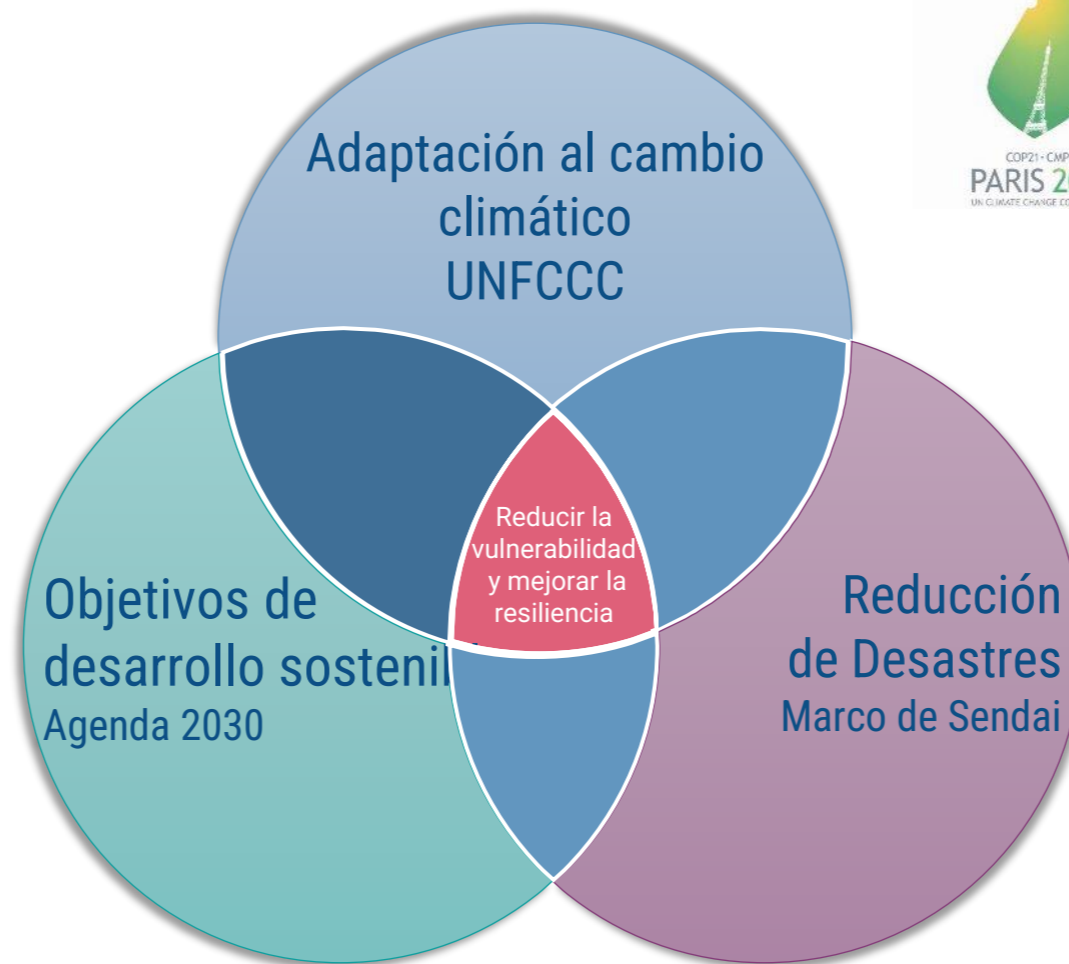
Adaptación al cambio climático
UNFCCC

COP21 · CMP
PARIS 2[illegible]
UN CLIMATE CHANGE CO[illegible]

Reducir la vulnerabilidad y mejorar la resiliencia

Objetivos de desarrollo sostenil
Agenda 2030

Reducción de Desastres
Marco de Sendai